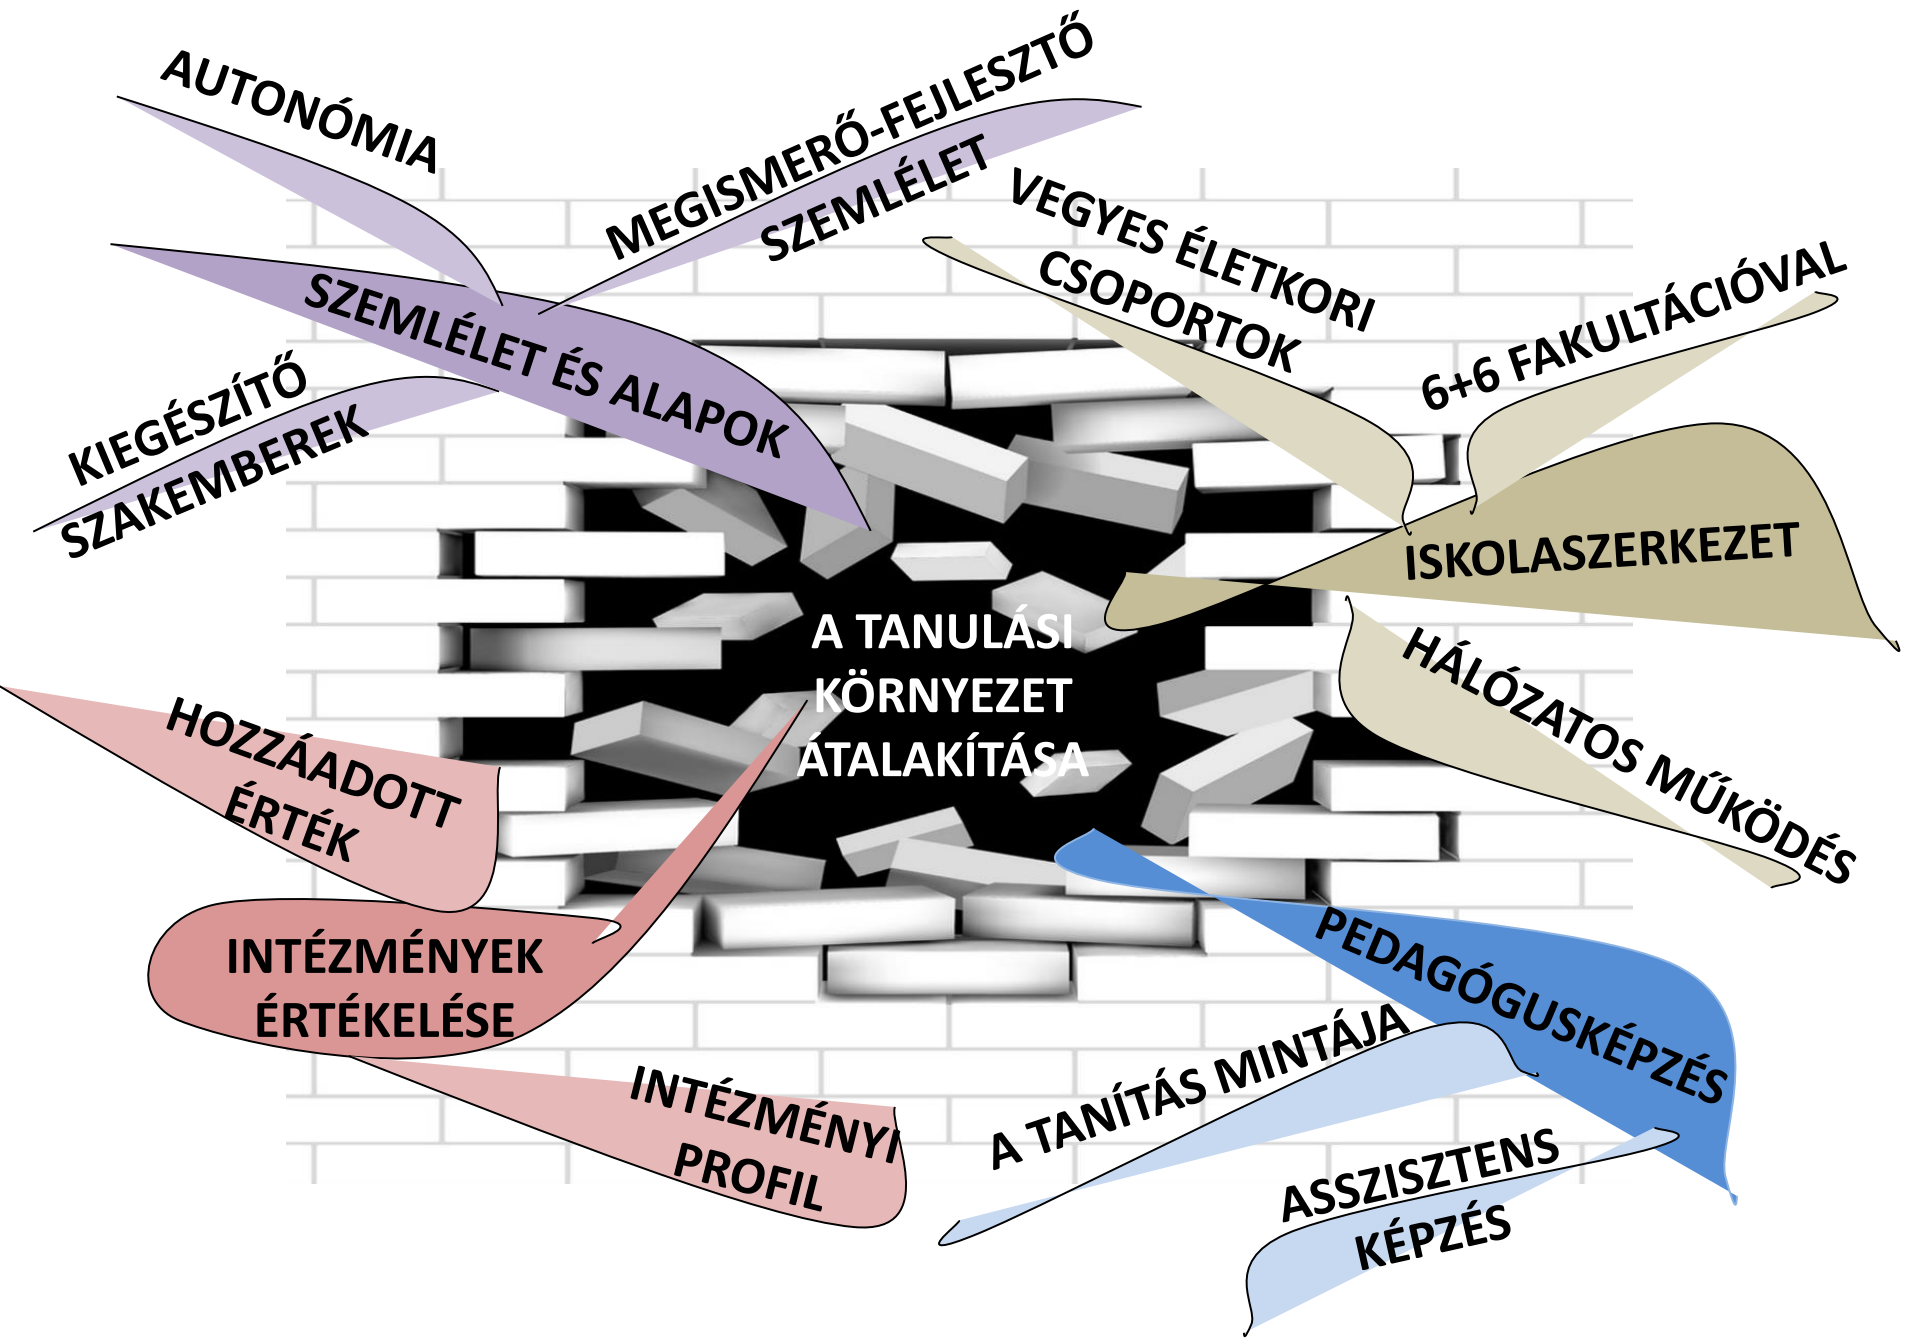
AUTONÓMIA

MEGISMERŐ-FEJLESZTŐ SZEMLÉLET

VEGYES ÉLETKORI CSOPORTOK

6+6 FAKULTÁCIÓVAL

SZEMLÉLET ÉS ALAPOK

KIEGÉSZÍTŐ SZAKEMBEREK

ISKOLASZERKEZET

A TANULÁSI KÖRNYEZET ÁTALAKÍTÁSA

HÁLÓZATOS MŰKÖDÉS

HOZZÁADOTT ÉRTÉK

INTÉZMÉNYEK ÉRTÉKELÉSE

PEDAGÓGUSKÉPZÉS

A TANÍTÁS MINTÁJA

INTÉZMÉNYI PROFIL

ASSZISZTENS KÉPZÉS